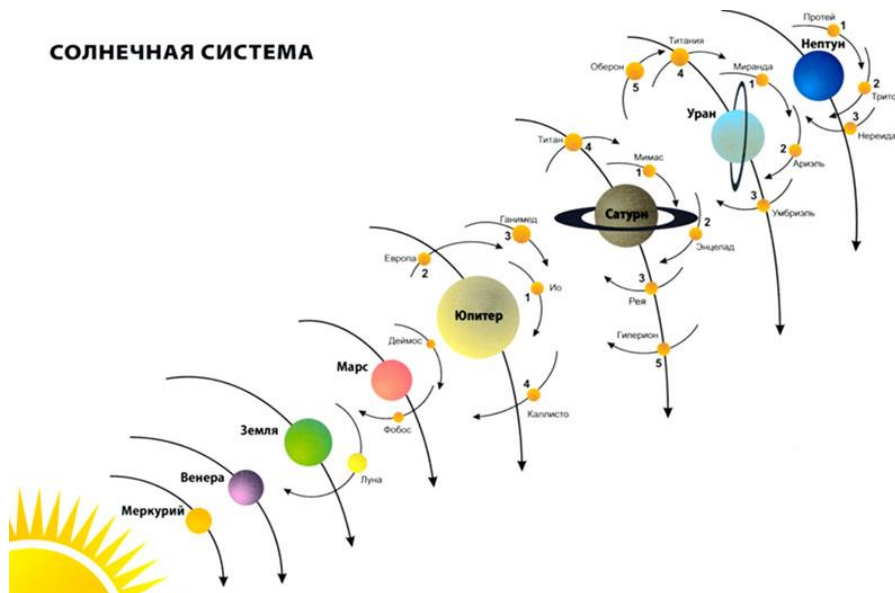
СОЛНЕЧНАЯ СИСТЕМА

Протей 1
Нептун
2 Трито
3 Нереида

Титания
4
Оберон 5
Миранда
1
Уран
2 Ариэль
3 Умбриэль

Титан 4
Мимас 1
Сатурн
2 Энцелад
3 Рея
Гиперион 5

Ганимед 3
Европа 2
1 Ио
Юпитер
4 Каллисто

Деймос
Марс
Фобос

Земля
Луна

Венера

Меркурий